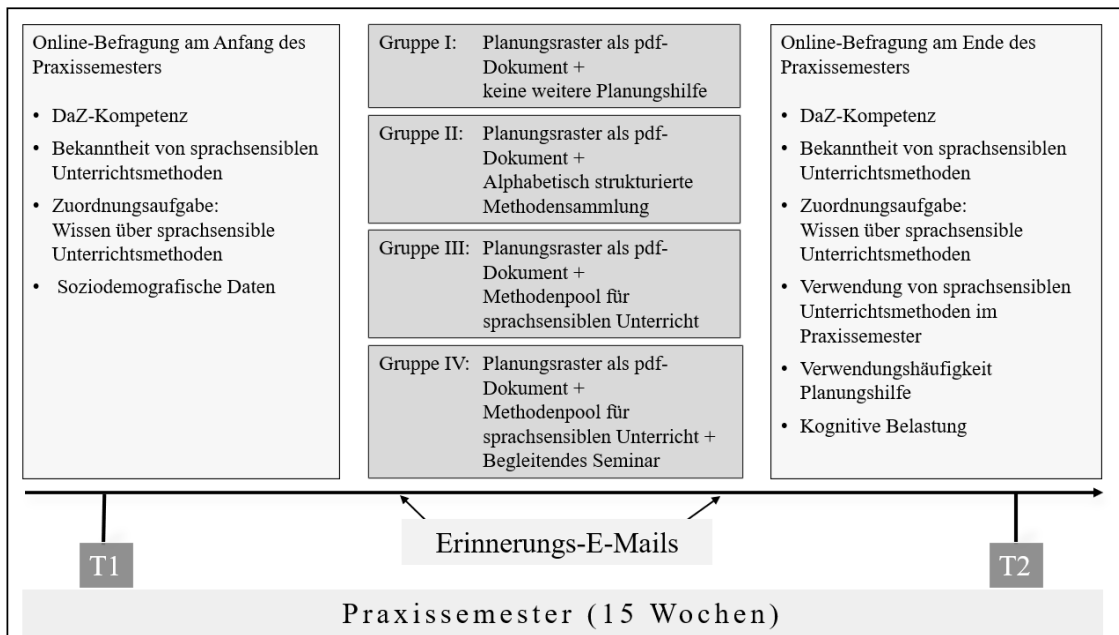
Online-Befragung am Anfang des Praxissemesters

- DaZ-Kompetenz
- Bekanntheit von sprachsensiblen Unterrichtsmethoden
- Zuordnungsaufgabe: Wissen über sprachsensible Unterrichtsmethoden
- Soziodemografische Daten

Gruppe I: Planungsraster als pdf-Dokument + keine weitere Planungshilfe

Gruppe II: Planungsraster als pdf-Dokument + Alphabetisch strukturierte Methodensammlung

Gruppe III: Planungsraster als pdf-Dokument + Methodenpool für sprachsensiblen Unterricht

Gruppe IV: Planungsraster als pdf-Dokument + Methodenpool für sprachsensiblen Unterricht + Begleitendes Seminar

Online-Befragung am Ende des Praxissemesters

- DaZ-Kompetenz
- Bekanntheit von sprachsensiblen Unterrichtsmethoden
- Zuordnungsaufgabe: Wissen über sprachsensible Unterrichtsmethoden
- Verwendung von sprachsensiblen Unterrichtsmethoden im Praxissemester
- Verwendungshäufigkeit Planungshilfe
- Kognitive Belastung

T1

Erinnerungs-E-Mails

T2

Praxissemester (15 Wochen)